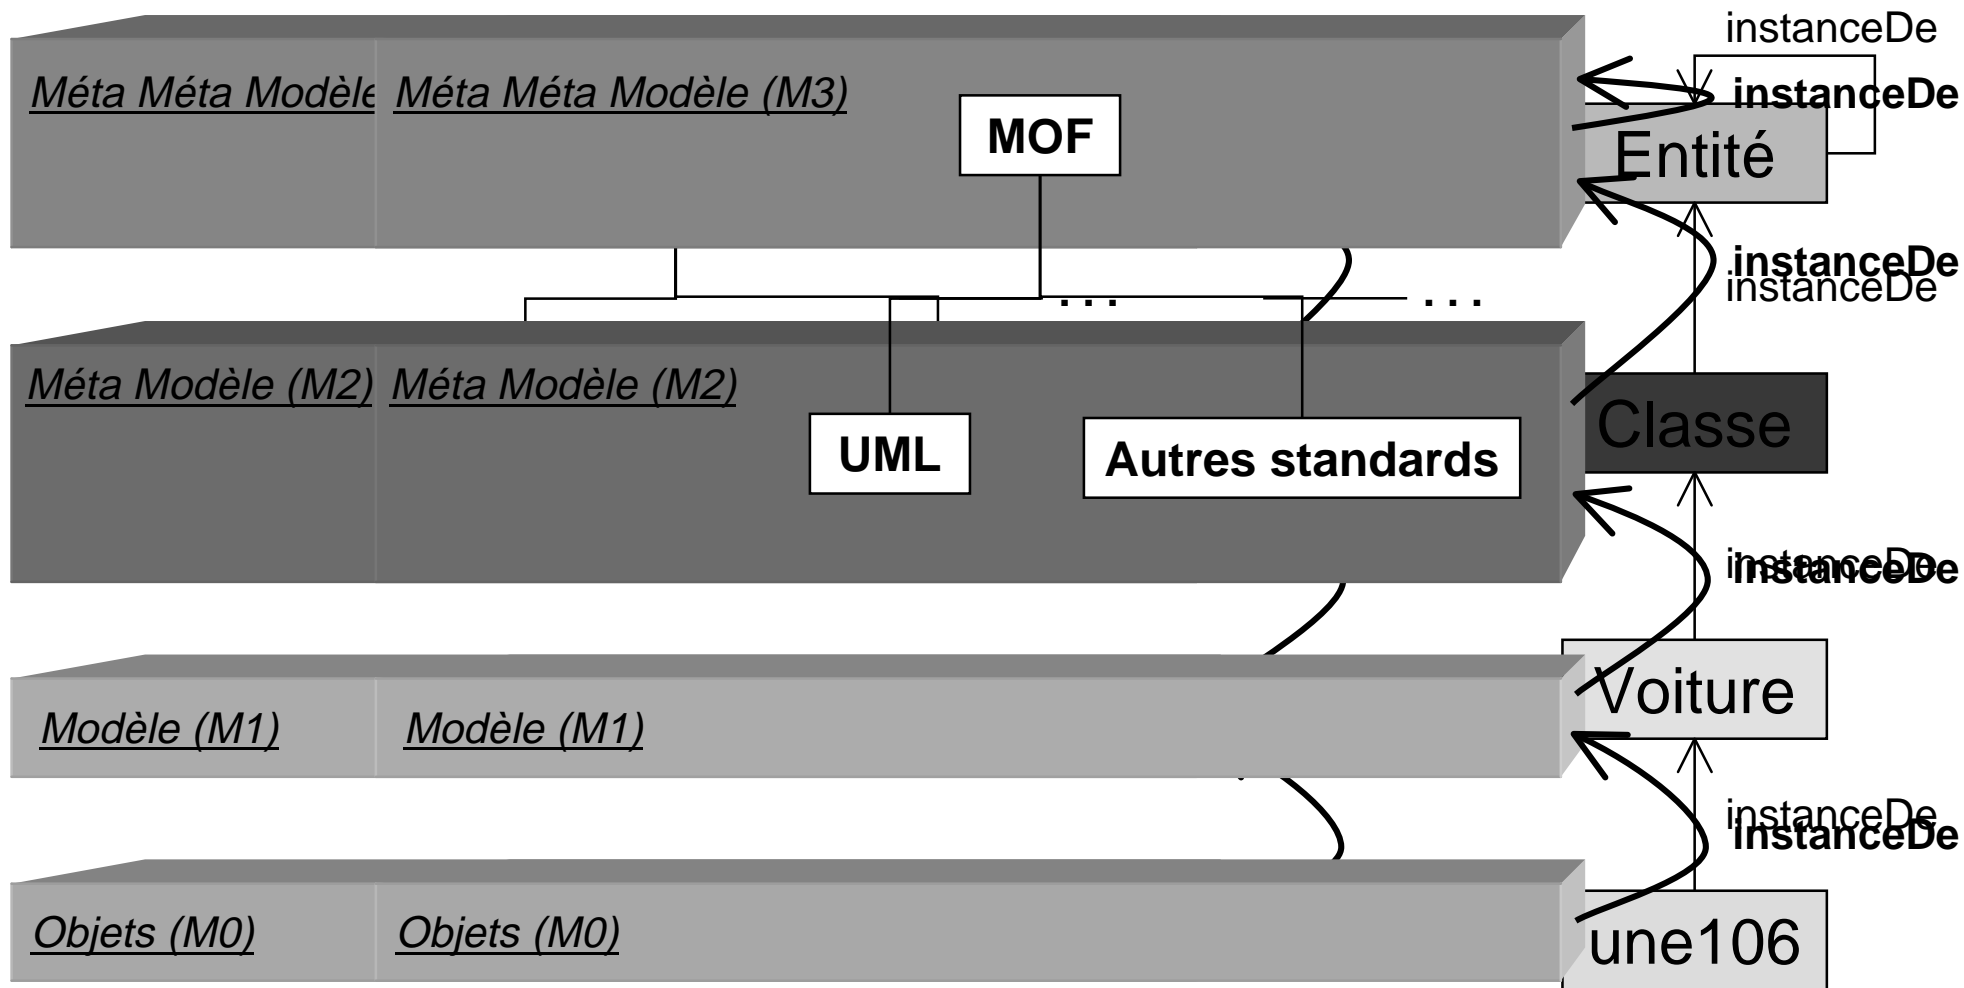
Méta Méta Modèle Méta Méta Modèle (M3)

MOF

instanceDe

instanceDe

Entité

instanceDe

instanceDe

. . .

. . .

Méta Modèle (M2) Méta Modèle (M2)

UML

Autres standards

Classe

instanceDe

instanceDe

Modèle (M1) Modèle (M1)

Voiture

instanceDe

instanceDe

Objets (M0) Objets (M0)

une106